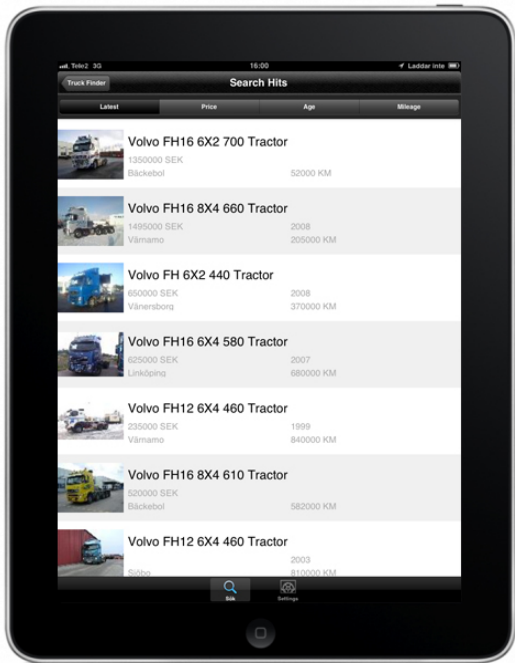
Telo2 3G
16:00
Laddar inte
Truck Finder
Search Hits
Latest
Price
Age
Mileage

Volvo FH16 6X2 700 Tractor
1350000 SEK
Bäckebol
52000 KM

Volvo FH16 8X4 660 Tractor
1495000 SEK
2008
Värnamo
205000 KM

Volvo FH 6X2 440 Tractor
650000 SEK
2008
Vänersborg
370000 KM

Volvo FH16 6X4 580 Tractor
625000 SEK
2007
Linköping
680000 KM

Volvo FH12 6X4 460 Tractor
235000 SEK
1999
Värnamo
840000 KM

Volvo FH16 8X4 610 Tractor
520000 SEK
Bäckebol
582000 KM

Volvo FH12 6X4 460 Tractor
2003
Sjöbo
810000 KM

Sök
Settings